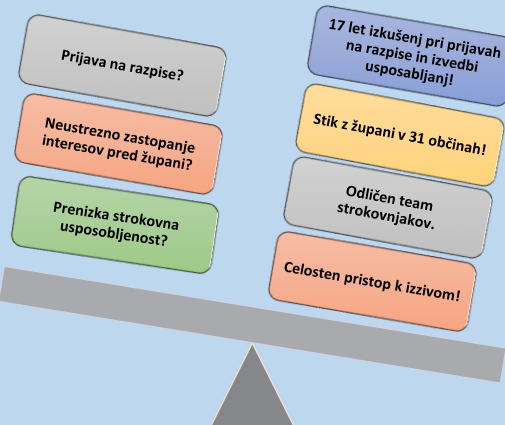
Prijava na razpise?

Neustrezno zastopanje interesov pred župani?

Prenizka strokovna usposobljenost?

17 let izkušenj pri prijavah na razpise in izvedbi usposabljanj!

Stik z župani v 31 občinah!

Odličen team strokovnjakov.

Celosten pristop k izzivom!